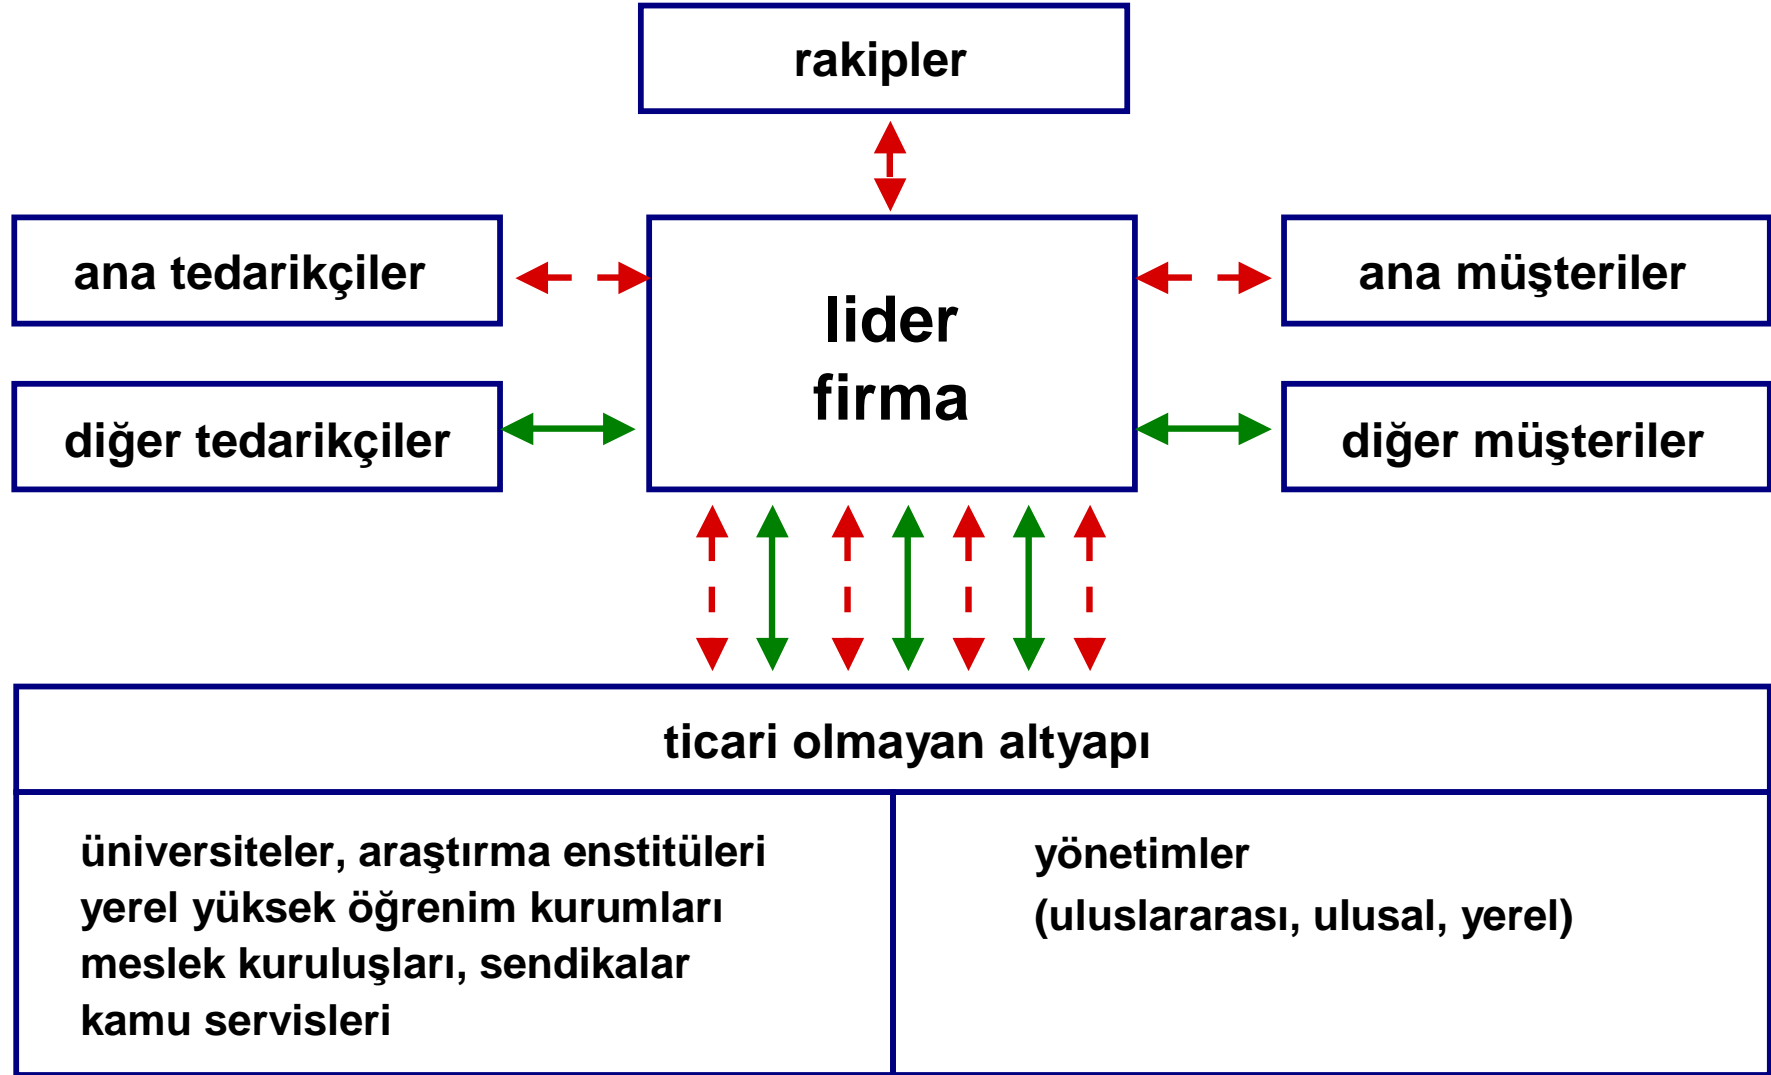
rakipler

ana tedarikçiler

lider firma

ana müşteriler

diğer tedarikçiler

diğer müşteriler

ticari olmayan altyapı

üniversiteler, araştırma enstitüleri
yerel yüksek öğrenim kurumları
meslek kuruluşları, sendikalar
kamu servisleri

yönetimler
(uluslararası, ulusal, yerel)